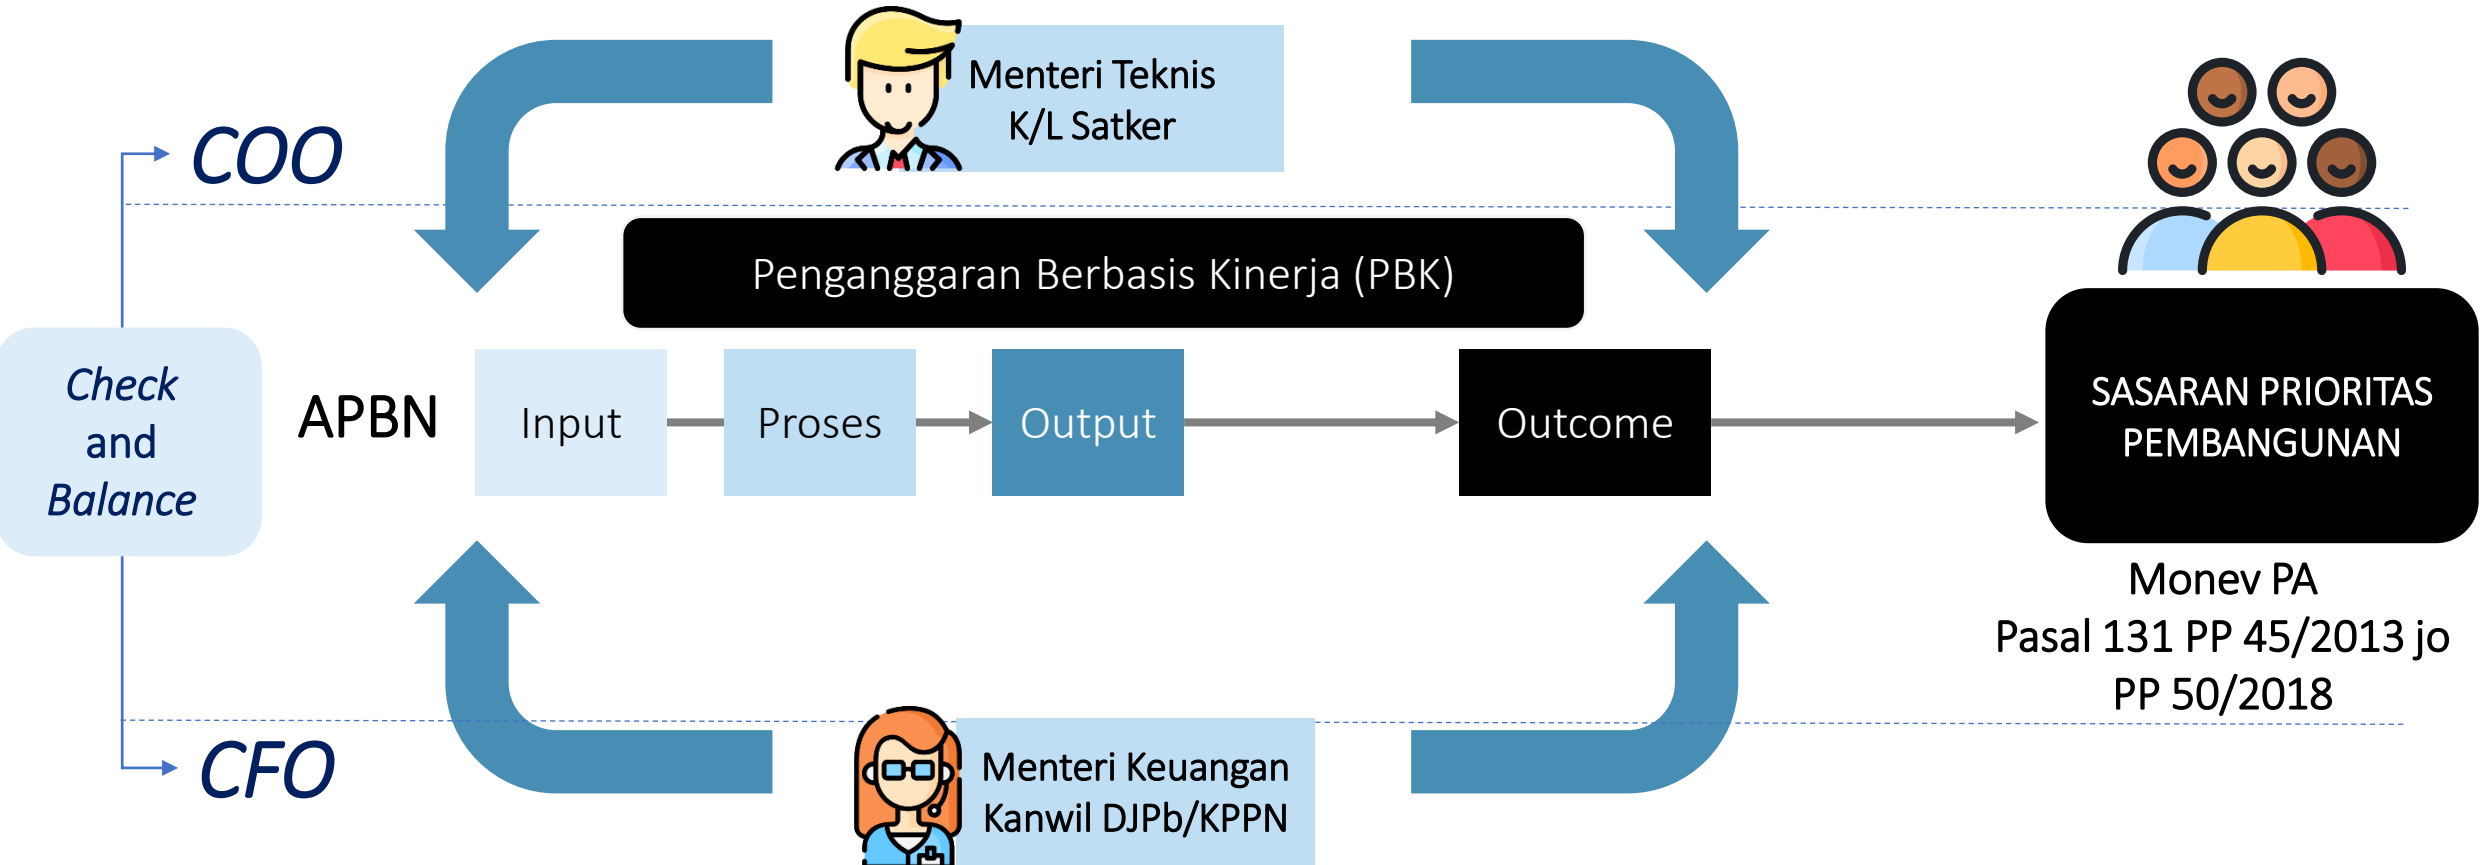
Menteri Teknis
K/L Satker

COO

Penganggaran Berbasis Kinerja (PBK)

Check and Balance

APBN

Input

Proses

Output

Outcome

SASARAN PRIORITAS PEMBANGUNAN

Monev PA
Pasal 131 PP 45/2013 jo
PP 50/2018

CFO

Menteri Keuangan
Kanwil DJPb/KPPN